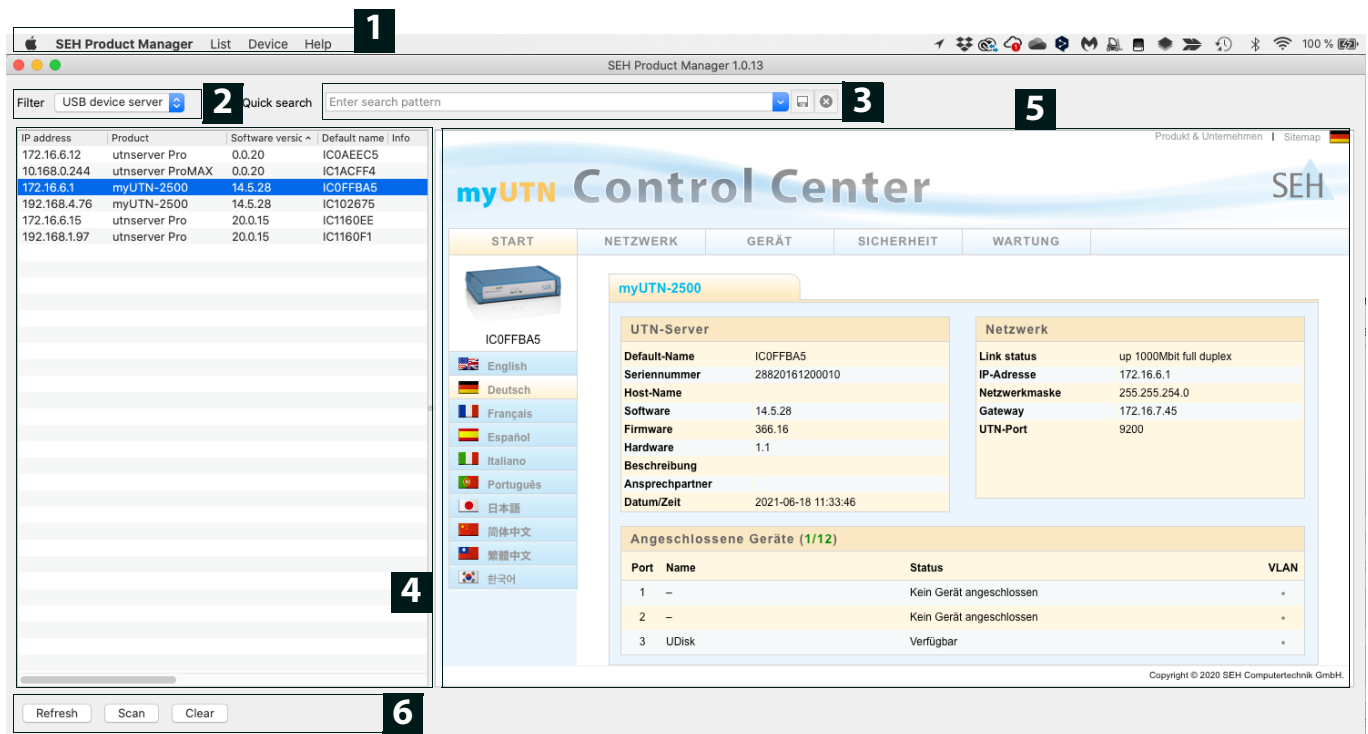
SEH Product Manager List Device Help 1

100 %

SEH Product Manager 1.0.13

Filter USB device server 2 Quick search Enter search pattern 3

5

| IP address | Product | Software versic | Default name | Info |
|---|---|---|---|---|
| 172.16.6.12 | utnserver Pro | 0.0.20 | IC0AEEC5 | |
| 10.168.0.244 | utnserver ProMAX | 0.0.20 | IC1ACFF4 | |
| 172.16.6.1 | myUTN-2500 | 14.5.28 | IC0FFBA5 | |
| 192.168.4.76 | myUTN-2500 | 14.5.28 | IC102675 | |
| 172.16.6.15 | utnserver Pro | 20.0.15 | IC1160EE | |
| 192.168.1.97 | utnserver Pro | 20.0.15 | IC1160F1 | |

4

Refresh Scan Clear 6

Produkt & Unternehmen | Sitemap

myUTN Control Center SEH

START NETZWERK GERÄT SICHERHEIT WARTUNG

IC0FFBA5

English
Deutsch
Français
Español
Italiano
Português
日本語
简体中文
繁體中文
한국어

myUTN-2500

UTN-Server

| | |
|---|---|
| Default-Name | IC0FFBA5 |
| Seriennummer | 28820161200010 |
| Host-Name | |
| Software | 14.5.28 |
| Firmware | 366.16 |
| Hardware | 1.1 |
| Beschreibung | |
| Ansprechpartner | |
| Datum/Zeit | 2021-06-18 11:33:46 |

Netzwerk

| | |
|---|---|
| Link status | up 1000Mbit full duplex |
| IP-Adresse | 172.16.6.1 |
| Netzwerkmaske | 255.255.254.0 |
| Gateway | 172.16.7.45 |
| UTN-Port | 9200 |

Angeschlossene Geräte (1/12)

| Port | Name | Status | VLAN |
|---|---|---|---|
| 1 | – | Kein Gerät angeschlossen | - |
| 2 | – | Kein Gerät angeschlossen | - |
| 3 | UDisk | Verfügbar | - |

Copyright © 2020 SEH Computertechnik GmbH.